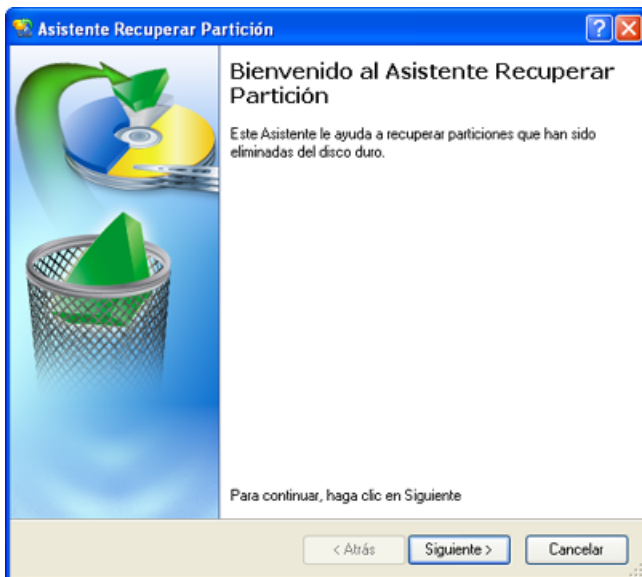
Asistente Recuperar Partición

Bienvenido al Asistente Recuperar Partición

Este Asistente le ayuda a recuperar particiones que han sido eliminadas del disco duro.

Para continuar, haga clic en Siguiente

< Atrás | Siguiente > | Cancelar